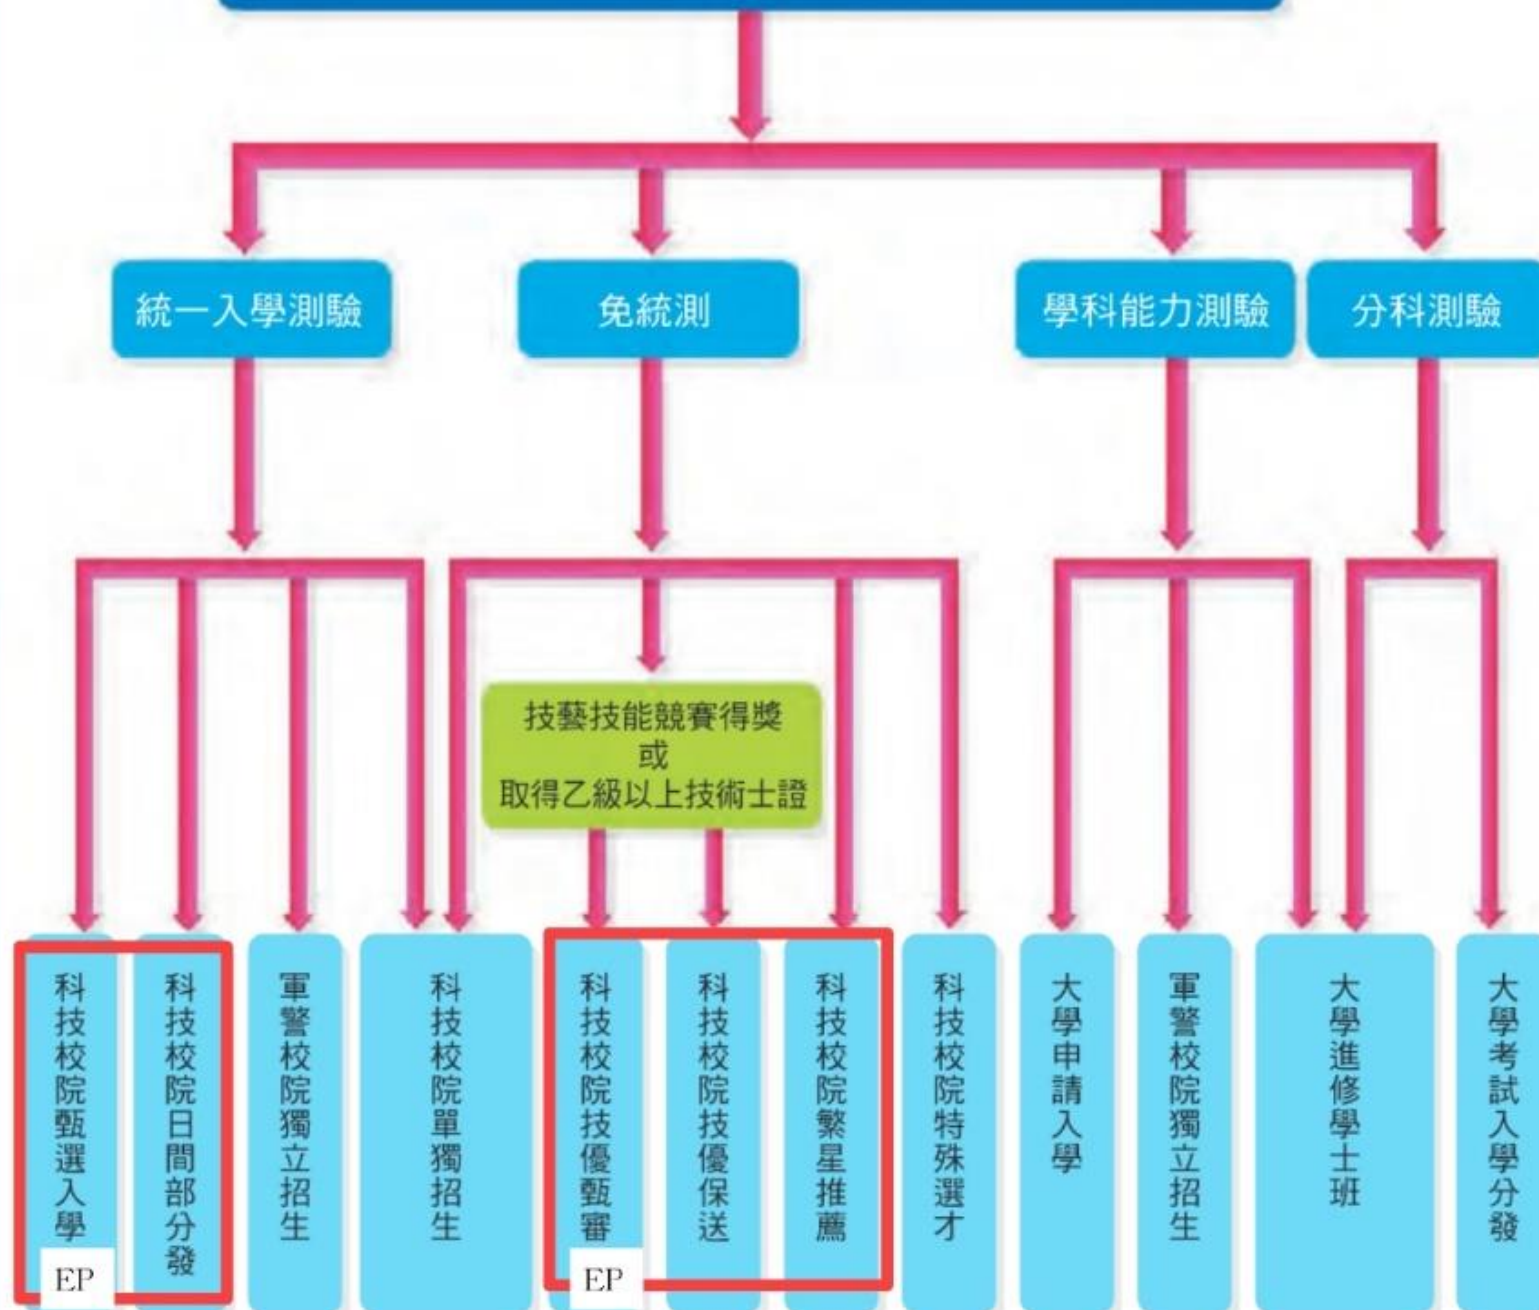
統一入學測驗

免統測

學科能力測驗

分科測驗

技藝技能競賽得獎
或
取得乙級以上技術士證

科技校院甄選入學

EP

科技校院日間部分發

軍警校院獨立招生

科技校院單獨招生

科技校院技優甄審

EP

科技校院技優保送

科技校院繁星推薦

科技校院特殊選才

大學申請入學

軍警校院獨立招生

大學進修學士班

大學考試入學分發